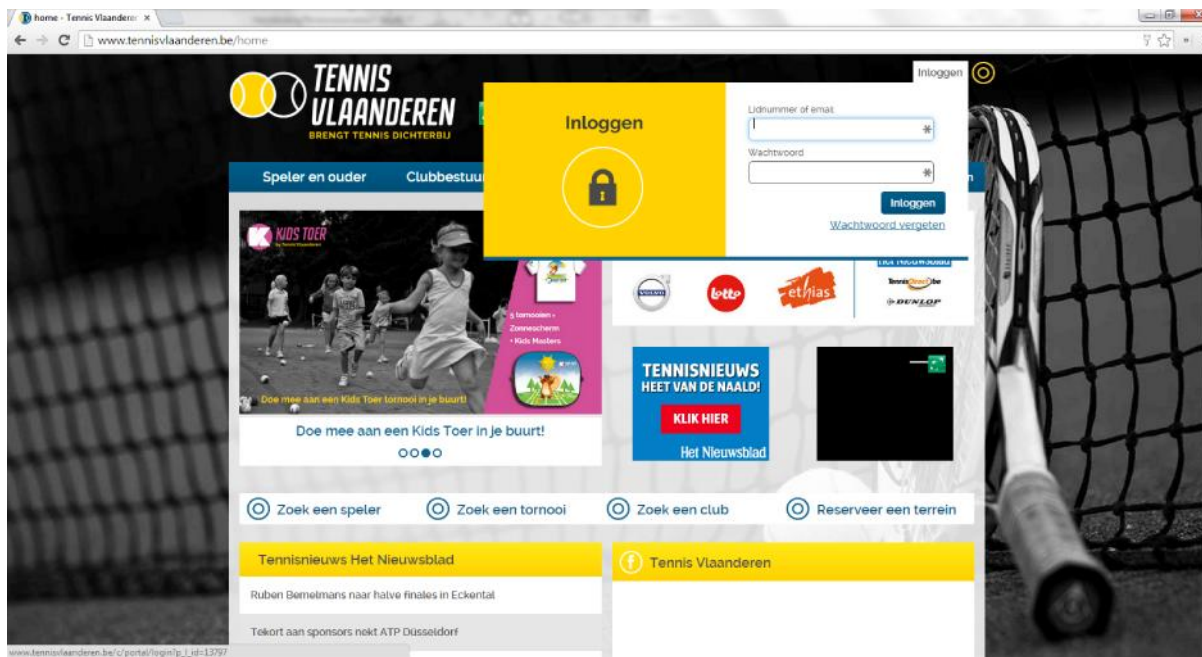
home - Tennis Vlaanderen ×

www.tennisvlaanderen.be/home

TENNIS VLAANDEREN
BRENGT TENNIS DICHTERBIJ

Inloggen

Inloggen

Lidnummer of email

Wachtwoord

Inloggen

Wachtwoord vergeten

Speler en ouder

Clubbestuur

KIDS TOER

5 tornooien
Zonnescherm
Kids Masters

Doe mee aan een Kids Toer tornooi in je buurt!

Doe mee aan een Kids Toer in je buurt!

Het Nieuwsblad

TennisDirect.be

DUNLOP

lotto

ethias

TENNISNIEUWS HEET VAN DE NAALD!

KLIK HIER

Het Nieuwsblad

Zoek een speler

Zoek een tornooi

Zoek een club

Reserveer een terrein

Tennisnieuws Het Nieuwsblad

Ruben Bemelmans naar halve finales in Eckental

Tekort aan sponsors nekt ATP Düsseldorf

Tennis Vlaanderen

www.tennisvlaanderen.be/c/portal/login?p_l_id=13797